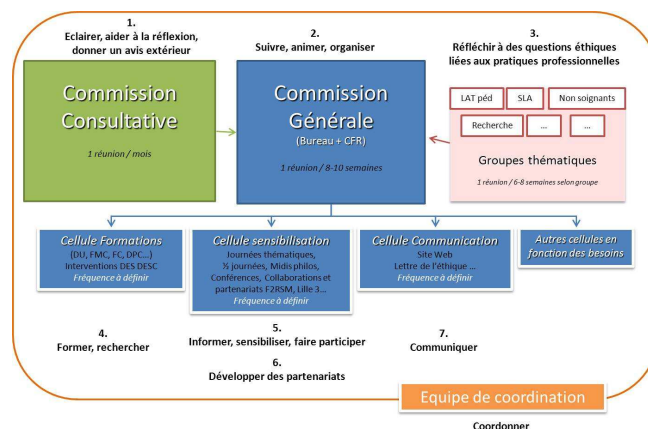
1.
Eclairer, aider à la réflexion, donner un avis extérieur

2.
Suivre, animer, organiser

3.
Réfléchir à des questions éthiques liées aux pratiques professionnelles

Commission Consultative

1 réunion / mois

Commission Générale
(Bureau + CFR)

1 réunion / 8-10 semaines

LAT péd
SLA
Non soignants
Recherche
...
...

Groupes thématiques

1 réunion / 6-8 semaines selon groupe

Cellule Formations
(DU, FMC, FC, DPC...)
Interventions DES DESC
Fréquence à définir

Cellule sensibilisation
Journées thématiques, ½ journées, Midis philos, Conférences, Collaborations et partenariats F2RSM, Lille 3...
Fréquence à définir

Cellule Communication
Site Web
Lettre de l'éthique ...
Fréquence à définir

Autres cellules en fonction des besoins

4.
Former, rechercher

5.
Informer, sensibiliser, faire participer

6.
Développer des partenariats

7.
Communiquer

Equipe de coordination

Coordonner